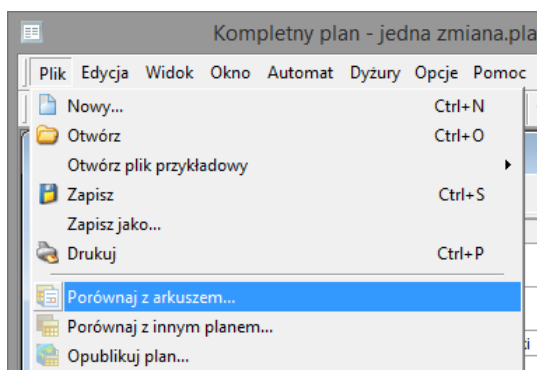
Kompletny plan - jedna zmiana.pla

Plik Edycja Widok Okno Automat Dyżury Opcje Pomoc

Nowy... Ctrl+N
Otwórz Ctrl+O
Otwórz plik przykładowy
Zapisz Ctrl+S
Zapisz jako...
Drukuj Ctrl+P
Porównaj z arkuszem...
Porównaj z innym planem...
Opublikuj plan...